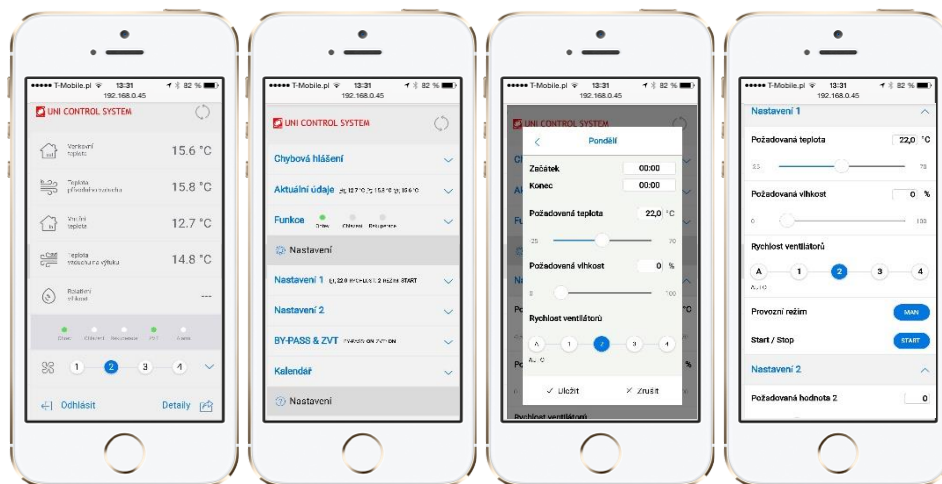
••••• T-Mobile.pl 13:31 82 %
192.168.0.45

UNI CONTROL SYSTEM

Venkovní teplota 15.6 °C

Teplota přiváděného vzduchu 15.8 °C

Vnitřní teplota 12.7 °C

Teplota vzduchu na výfuku 14.8 °C

Relativní vlhkost ---

Ohřev Chlazení Rekuperace ZVT Alarm

1 2 3 4

Odhlásit

Detaily

••••• T-Mobile.pl 13:31 82 %
192.168.0.45

UNI CONTROL SYSTEM

Chybová hlášení

Aktuální údaje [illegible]

Funkce Ohřev Chlazení Rekuperace

Nastavení

Nastavení 1 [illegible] START

Nastavení 2

BY-PASS & ZVT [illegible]

Kalendář

Nastavení

••••• T-Mobile.pl 13:31 82 %
192.168.0.45

UNI CONTROL SYSTEM

Pondělí

Začátek 00:00

Konec 00:00

Požadovaná teplota 22,0 °C

25 70

Požadovaná vlhkost 0 %

0 100

Rychlost ventilátorů

A 1 2 3 4

AUTO

Uložit

Zrušit

Rychlost ventilátorů

••••• T-Mobile.pl 13:31 82 %
192.168.0.45

Nastavení 1

Požadovaná teplota 22,0 °C

25 70

Požadovaná vlhkost 0 %

0 100

Rychlost ventilátorů

A 1 2 3 4

AUTO

Provozní režim MAN

Start / Stop START

Nastavení 2

Požadovaná hodnota 2 0